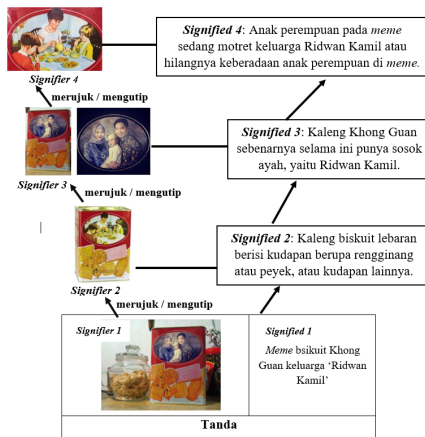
Signified 4: Anak perempuan pada meme sedang motret keluarga Ridwan Kamil atau hilangnya keberadaan anak perempuan di meme.

Signifier 4

merujuk / mengutip

Signified 3: Kaleng Khong Guan sebenarnya selama ini punya sosok ayah, yaitu Ridwan Kamil.

Signifier 3

merujuk / mengutip

Signified 2: Kaleng biskuit lebaran berisi kudapan berupa rengginang atau peyek, atau kudapan lainnya.

Signifier 2

merujuk / mengutip

| Signifier 1 | Signified 1 Meme bsikuit Khong Guan keluarga 'Ridwan Kamil' |
|---|---|

Tanda